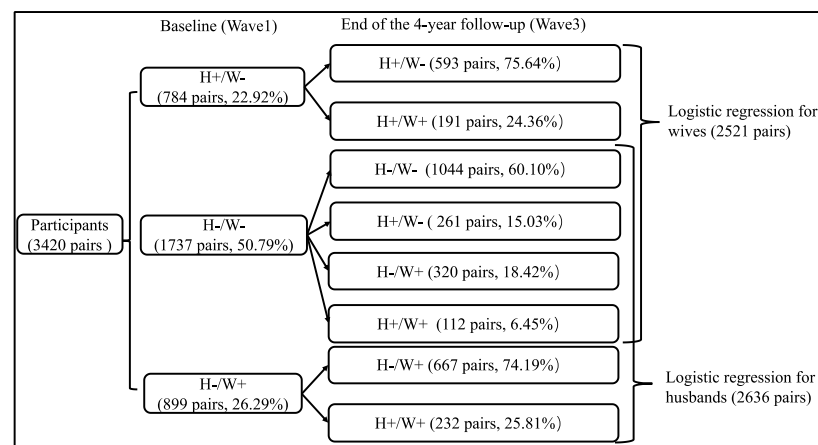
Baseline (Wave1)

End of the 4-year follow-up (Wave3)

Participants (3420 pairs )

H+/W- (784 pairs, 22.92%)

H+/W- (593 pairs, 75.64%)

H+/W+ (191 pairs, 24.36%)

H-/W- (1737 pairs, 50.79%)

H-/W- (1044 pairs, 60.10%)

H+/W- ( 261 pairs, 15.03%)

H-/W+ (320 pairs, 18.42%)

H+/W+ (112 pairs, 6.45%)

H-/W+ (899 pairs, 26.29%)

H-/W+ (667 pairs, 74.19%)

H+/W+ (232 pairs, 25.81%)

Logistic regression for wives (2521 pairs)

Logistic regression for husbands (2636 pairs)